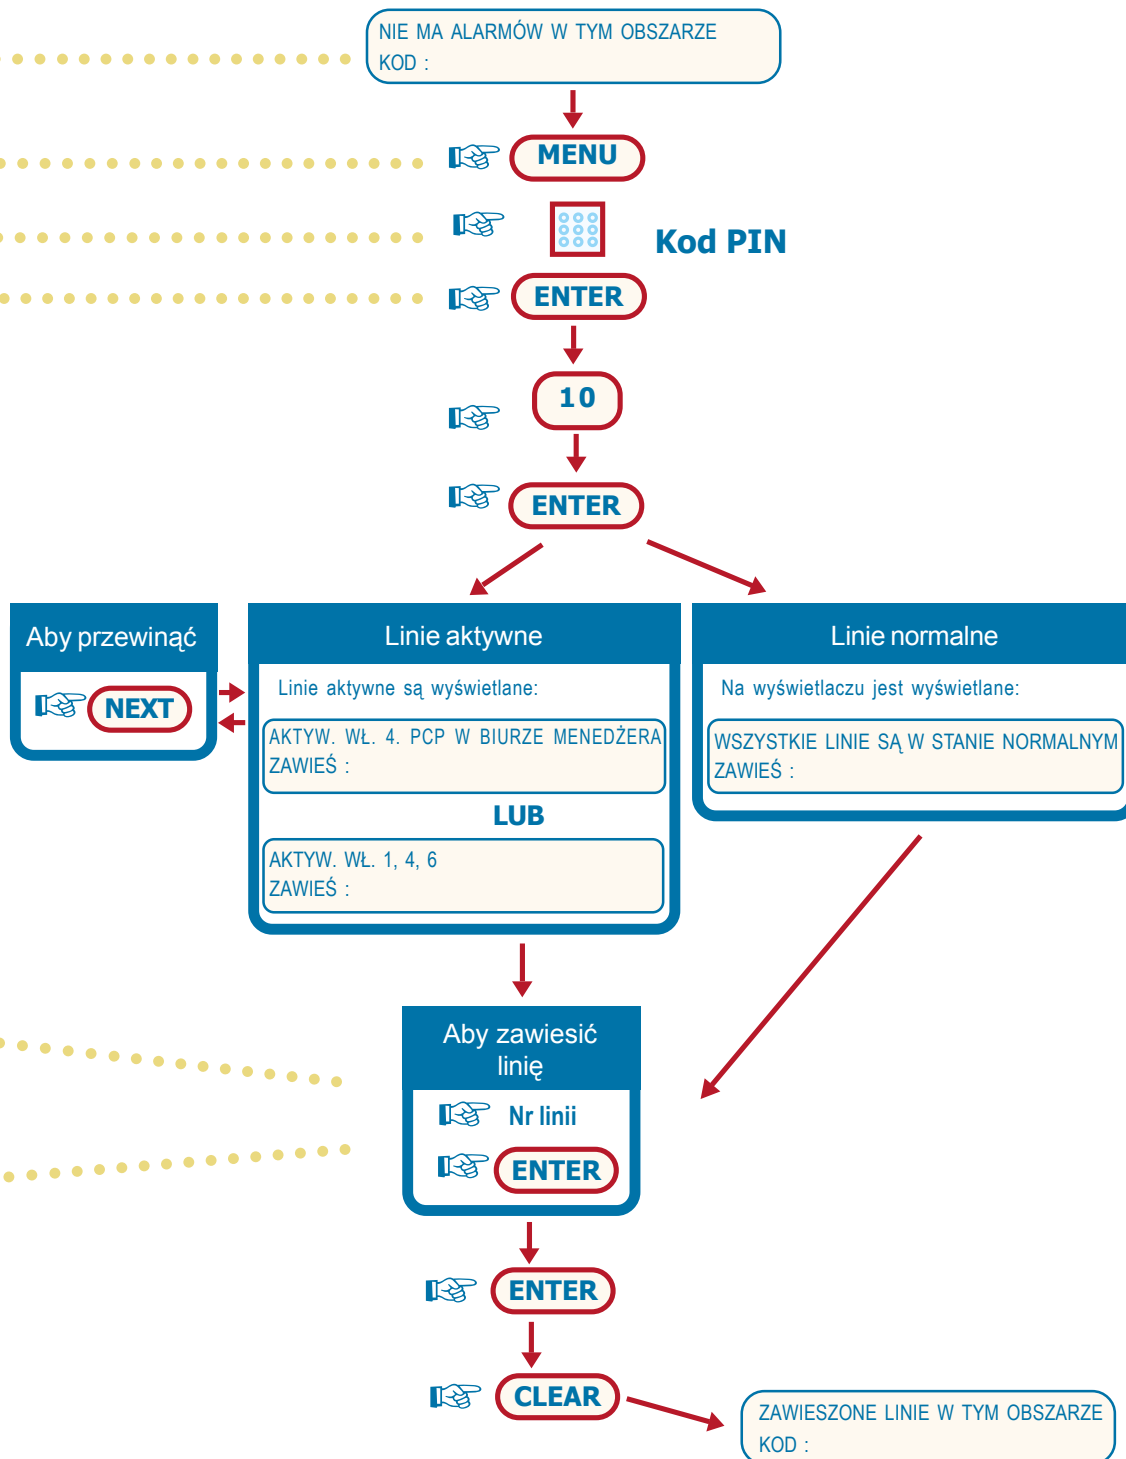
NIE MA ALARMÓW W TYM OBSZARZE
KOD :

MENU

Kod PIN

ENTER

10

ENTER

Aby przewinąć

NEXT

Linie aktywne

Linie aktywne są wyświetlane:

AKTYW. WŁ. 4. PCP W BIURZE MENEDŻERA
ZAWIEŚ :

LUB

AKTYW. WŁ. 1, 4, 6
ZAWIEŚ :

Linie normalne

Na wyświetlaczu jest wyświetlane:

WSZYSTKIE LINIE SĄ W STANIE NORMALNYM
ZAWIEŚ :

Aby zawiesić linię

Nr linii

ENTER

ENTER

CLEAR

ZAWIESZONE LINIE W TYM OBSZARZE
KOD :